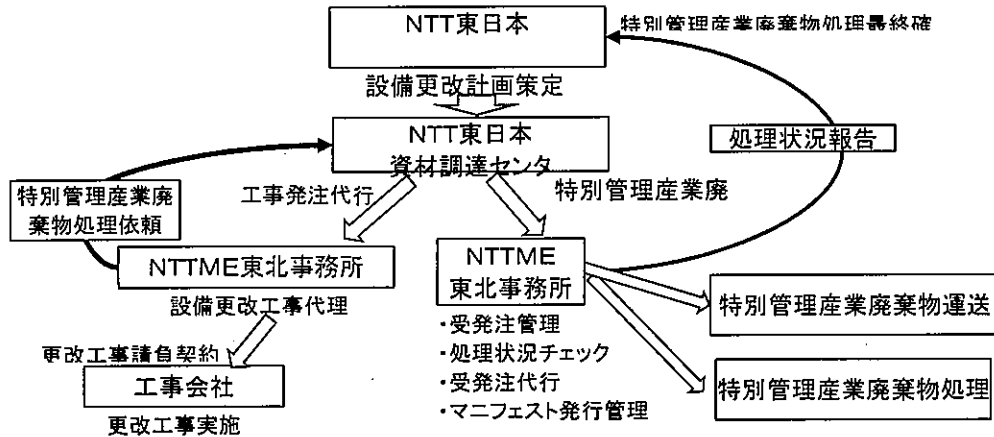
NTT東日本

特別管理産業廃棄物処理最終確

設備更改計画策定

NTT東日本
資材調達センタ

処理状況報告

特別管理産業廃棄物処理依頼

工事発注代行

特別管理産業廃

NTTME東北事務所

設備更改工事代理

NTTME
東北事務所

特別管理産業廃棄物運送

・受発注管理
・処理状況チェック
・受発注代行
・マニフェスト発行管理

特別管理産業廃棄物処理

更改工事請負契約

工事会社

更改工事実施